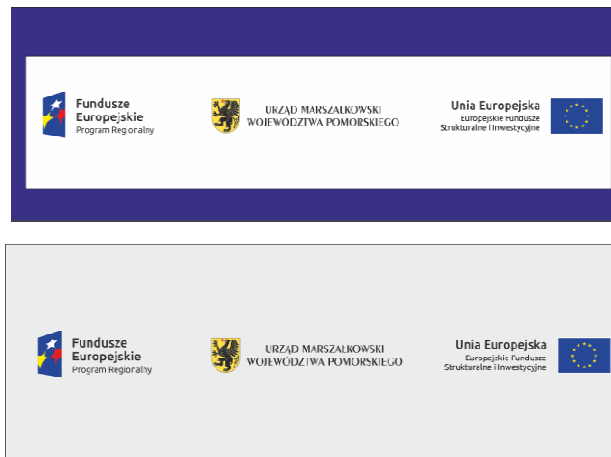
Fundusze Europejskie
Program Regionalny

URZĄD MARSZAŁKOWSKI
WOJEWÓDZTWA POMORSKIEGO

Unia Europejska
Europejskie Fundusze
Strukturalne i Inwestycyjne

Fundusze Europejskie
Program Regionalny

URZĄD MARSZAŁKOWSKI
WOJEWÓDZTWA POMORSKIEGO

Unia Europejska
Europejskie Fundusze
Strukturalne i Inwestycyjne